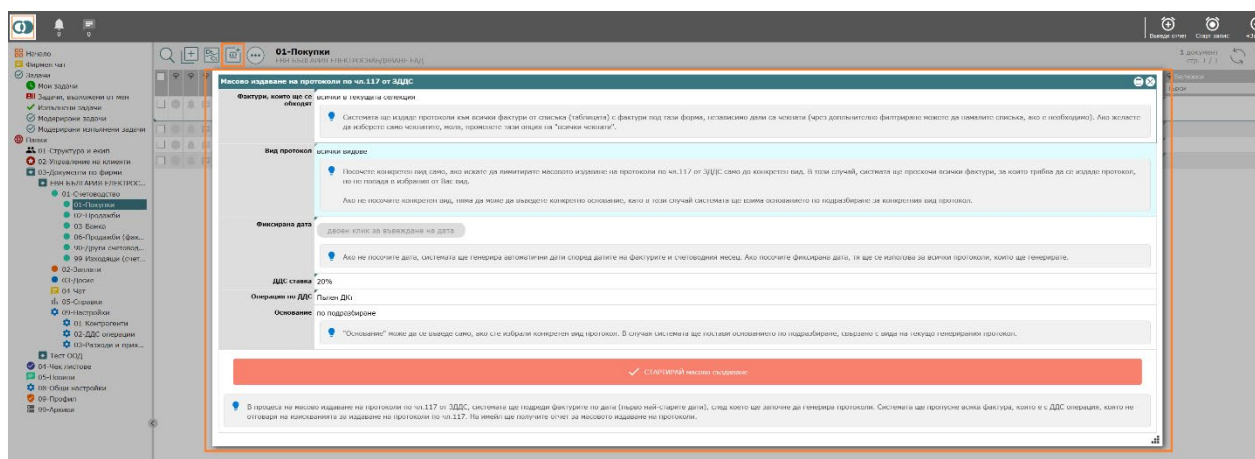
Въведи отчет Старт запис

Начало
Фирмен чат
Задачи
Мои задачи
Задачи, възложени от мен
Изпълнени задачи
Модерирани задачи
Модерирани изпълнени задачи
Папки
01-Структура и екип
02-Управление на клиенти
03-Документи по фирми
НИК БЪЛГАРИЯ ЕЛЕКТРОС...
01-Счетоводство
01-Покупки
02-Продажби
03 Банка
06-Продажби (фак...
90-Други счетовод...
99 Изходящи (счет...
02-Заплати
03-Досие
04 Чат
05-Справки
09-Настройки
01 Контрагенти
02-ДДС операции
03-Разходи и прих...
Тест ООД
04-Чек листове
05-Процеси
08-Общи настройки
09-Профил
99-Архиви

01-Покупки
НИК БЪЛГАРИЯ ЕЛЕКТРОСНАБДЯВАНЕ ЕАД

1 документ

Масово издаване на протоколи по чл.117 от ЗДДС

Фактури, които ще се обходят: всички в текущата селекция

Системата ще издаде протоколи към всички фактури от списъка (таблицата) с фактури под тази форма, независимо дали са чекнати (чрез допълнително филтриране можете да намалите списъка, ако е необходимо). Ако желаете да изберете само чекнатите, моля, променете тази опция на "всички чекнати".

Вид протокол: всички видове

Посочете конкретен вид само, ако искате да лимитирате масовото издаване на протоколи по чл.117 от ЗДДС само до конкретен вид. В този случай, системата ще прескочи всички фактури, за които трябва да се издаде протокол, но не попада в избрания от Вас вид.

Ако не посочите конкретен вид, няма да може да въведете конкретно основание, като в този случай системата ще взима основанието по подразбиране за конкретния вид протокол.

Фиксирана дата: двоен клик за въвеждане на дата

Ако не посочите дата, системата ще генерира автоматични дати според датите на фактурите и счетоводния месец. Ако посочите фиксирана дата, тя ще се използва за всички протоколи, които ще генерирате.

ДДС ставка: 20%

Операции по ДДС: Пълен ДК

Основание: по подразбиране

"Основание" може да се въведе само, ако сте избрали конкретен вид протокол. В случая системата ще постави основанието по подразбиране, свързано с вида на текущо генерирания протокол.

СТАРТИРАЙ масово създаване

В процеса на масово издаване на протоколи по чл.117 от ЗДДС, системата ще подреди фактурите по дата (първо най-старите дати), след което ще започне да генерира протоколи. Системата ще пропусне всяка фактура, която е с ДДС операция, която не отговаря на изискванията за издаване на протоколи по чл.117. На имейл ще получите отчет за масовото издаване на протоколи.